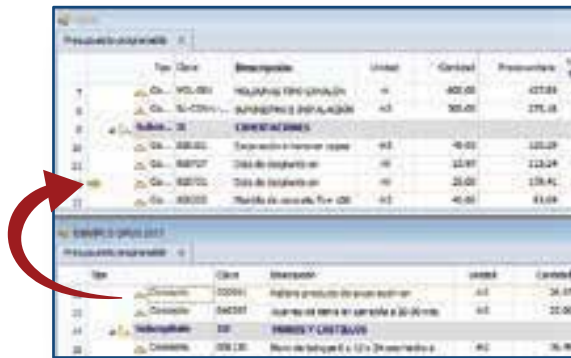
Presupuesto programable ×

| | Tipo | Clave | Descripción | Unidad | Cantidad | Precio unitario |
|---|---|---|---|---|---|---|
| 7 | Co... | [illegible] | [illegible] | m | 400.00 | 437.83 |
| 8 | Co... | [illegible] | SUMINISTRO E INSTALACIÓN | m2 | 300.00 | 275.18 |
| 9 | Subcm... | 30 | CIMENTACIONES | | | |
| 10 | Co... | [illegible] | Excavación a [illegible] | m3 | 45.00 | 120.29 |
| 11 | Co... | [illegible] | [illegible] | m | 10.97 | 113.24 |
| 12 | Co... | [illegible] | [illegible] | m | 25.00 | 119.41 |
| 13 | Co... | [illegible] | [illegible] | m3 | 45.00 | 61.04 |

EJEMPLO OPUS 2017

Presupuesto programable ×

| | Tipo | Clave | Descripción | Unidad | Cantidad |
|---|---|---|---|---|---|
| | Concepto | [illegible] | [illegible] | m3 | 24.0 |
| | Concepto | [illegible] | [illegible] | m3 | 22.0 |
| 24 | Subcapítulo | 330 | MUROS Y CASTILLOS | | |
| 25 | Concepto | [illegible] | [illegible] | m2 | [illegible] |